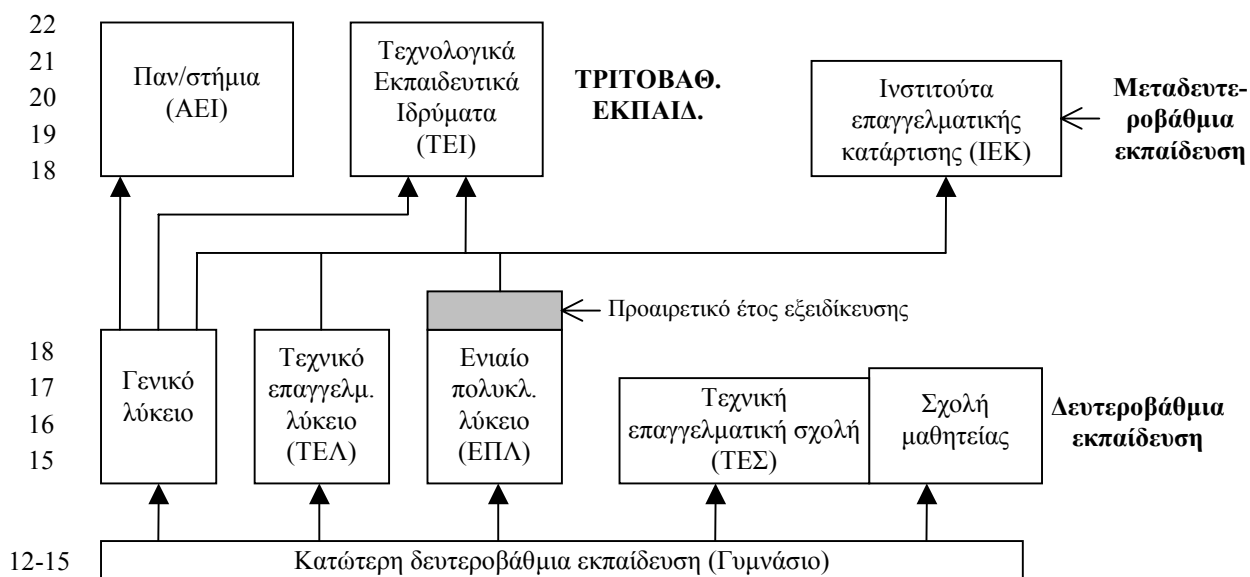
22
21
20
19
18

Παν/στήμια (ΑΕΙ)

Τεχνολογικά Εκπαιδευτικά Ιδρύματα (ΤΕΙ)

ΤΡΙΤΟΒΑΘ. ΕΚΠΑΙΔ.

Ινστιτούτα επαγγελματικής κατάρτισης (ΙΕΚ)

Μεταδευτεροβάθμια εκπαίδευση

Προαιρετικό έτος εξειδίκευσης

18
17
16
15

Γενικό λύκειο

Τεχνικό επαγγελμ. λύκειο (ΤΕΛ)

Ενιαίο πολυκλ. λύκειο (ΕΠΛ)

Τεχνική επαγγελματική σχολή (ΤΕΣ)

Σχολή μαθητείας

Δευτεροβάθμια εκπαίδευση

12-15

Κατώτερη δευτεροβάθμια εκπαίδευση (Γυμνάσιο)